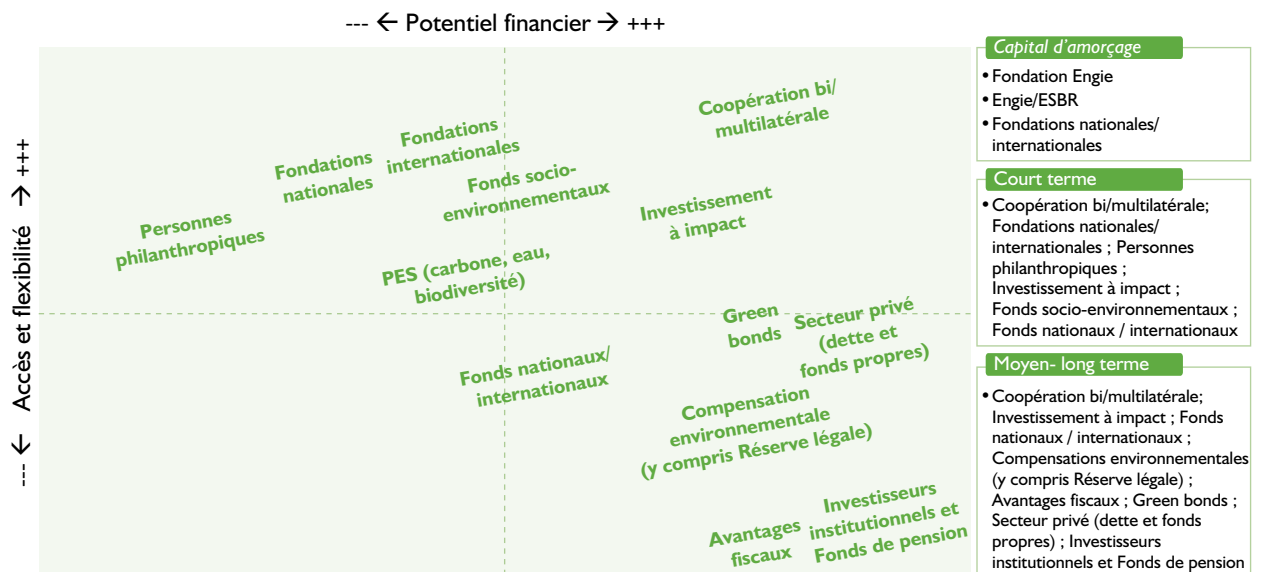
--- ← Potentiel financier → +++

--- ← Accès et flexibilité → +++

Coopération bi/multilatérale

Fondations internationales

Fondations nationales

Fonds socio-environnementaux

Personnes philanthropiques

Investissement à impact

PES (carbone, eau, biodiversité)

Green bonds

Secteur privé (dette et fonds propres)

Fonds nationaux/internationaux

Compensation environnementale (y compris Réserve légale)

Avantages fiscaux

Investisseurs institutionnels et Fonds de pension

Capital d'amorçage
• Fondation Engie
• Engie/ESBR
• Fondations nationales/internationales

Court terme
• Coopération bi/multilatérale; Fondations nationales/internationales ; Personnes philanthropiques ; Investissement à impact ; Fonds socio-environnementaux ; Fonds nationaux / internationaux

Moyen- long terme
• Coopération bi/multilatérale; Investissement à impact ; Fonds nationaux / internationaux ; Compensations environnementales (y compris Réserve légale) ; Avantages fiscaux ; Green bonds ; Secteur privé (dette et fonds propres) ; Investisseurs institutionnels et Fonds de pension